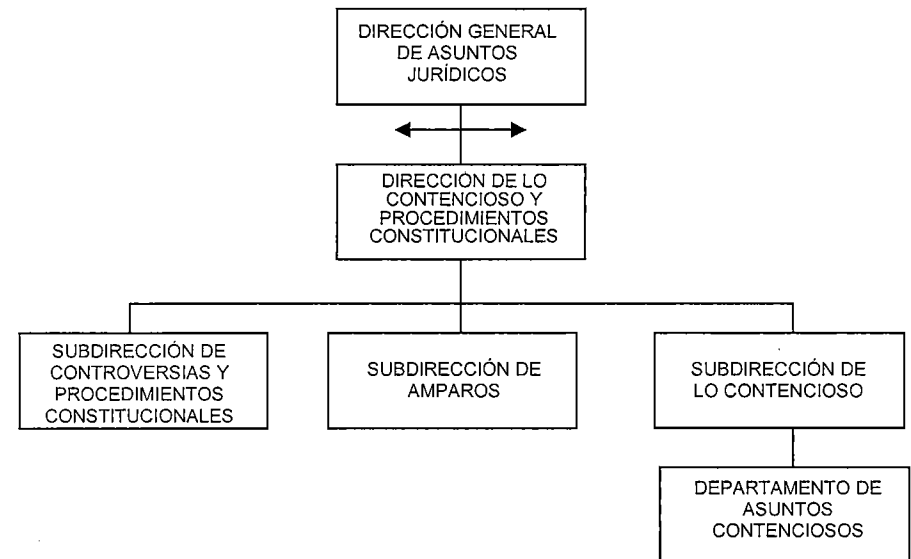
DIRECCIÓN GENERAL DE ASUNTOS JURÍDICOS

DIRECCIÓN DE LO CONTENCIOSO Y PROCEDIMIENTOS CONSTITUCIONALES

SUBDIRECCIÓN DE CONTROVERSIAS Y PROCEDIMIENTOS CONSTITUCIONALES

SUBDIRECCIÓN DE AMPAROS

SUBDIRECCIÓN DE LO CONTENCIOSO

DEPARTAMENTO DE ASUNTOS CONTENCIOSOS